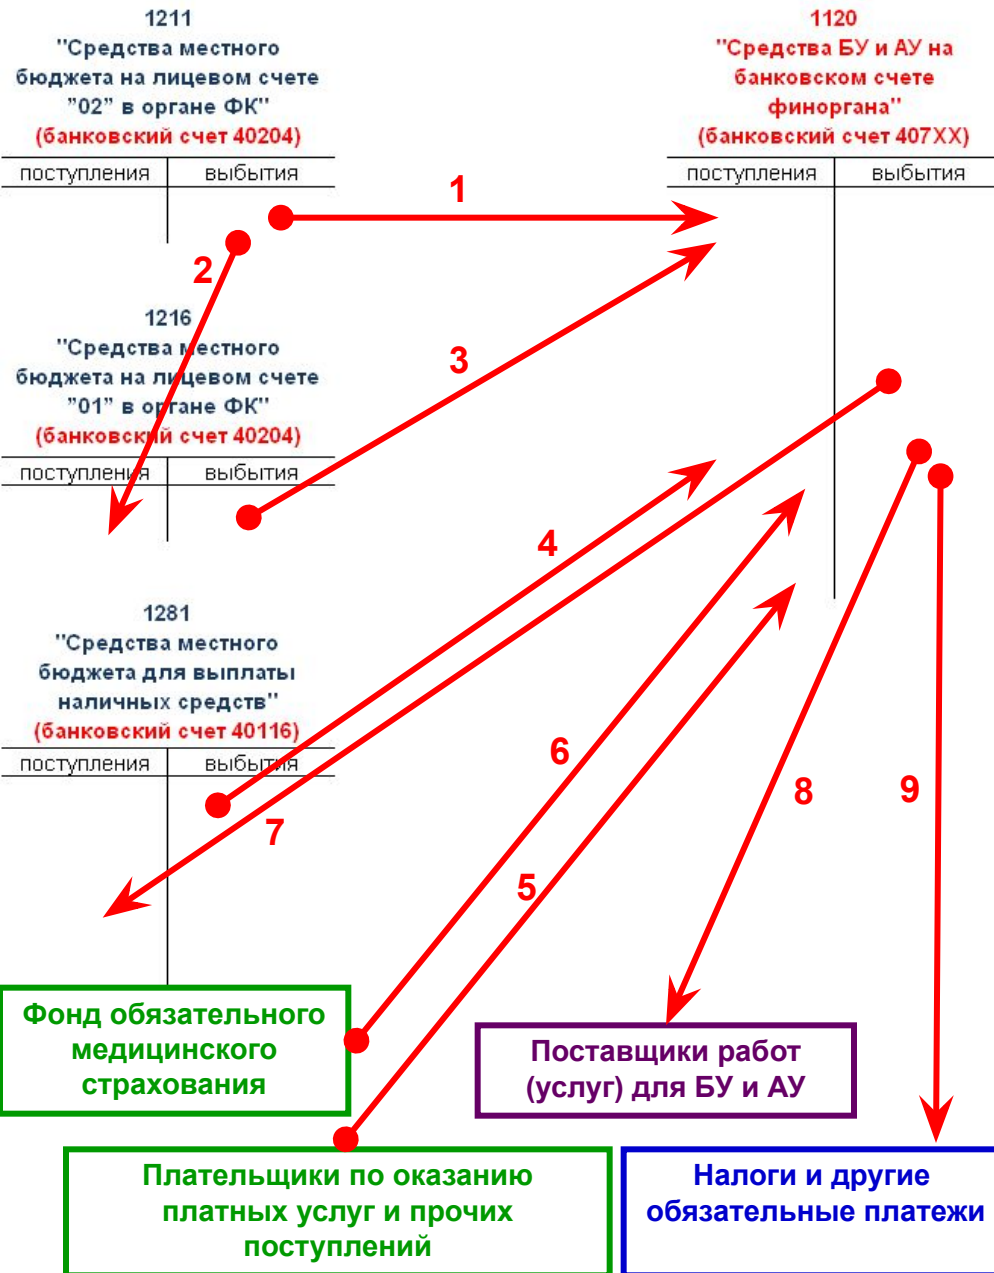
1211
"Средства местного бюджета на лицевом счете "02" в органе ФК"
(банковский счет 40204)

| поступления | выбытия |
|---|---|

1120
"Средства БУ и АУ на банковском счете финоргана"
(банковский счет 407XX)

| поступления | выбытия |
|---|---|

1

2

1216
"Средства местного бюджета на лицевом счете "01" в органе ФК"
(банковский счет 40204)

| поступления | выбытия |
|---|---|

3

4

1281
"Средства местного бюджета для выплаты наличных средств"
(банковский счет 40116)

| поступления | выбытия |
|---|---|

6

7

8

9

5

Фонд обязательного медицинского страхования

Поставщики работ (услуг) для БУ и АУ

Плательщики по оказанию платных услуг и прочих поступлений

Налоги и другие обязательные платежи